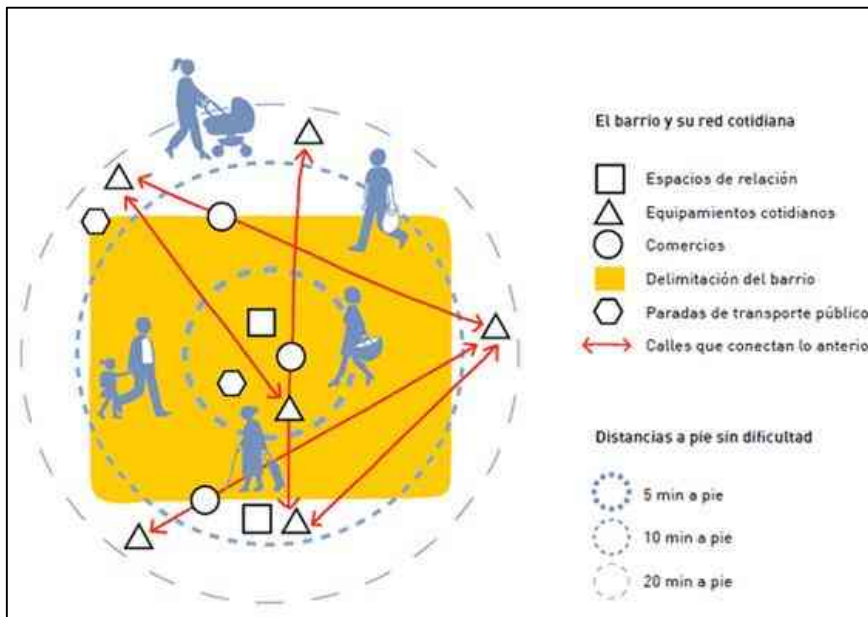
El barrio y su red cotidiana

Espacios de relación
Equipamientos cotidianos
Comercios
Delimitación del barrio
Paradas de transporte público
Calles que conectan lo anterior

Distancias a pie sin dificultad

5 min a pie
10 min a pie
20 min a pie